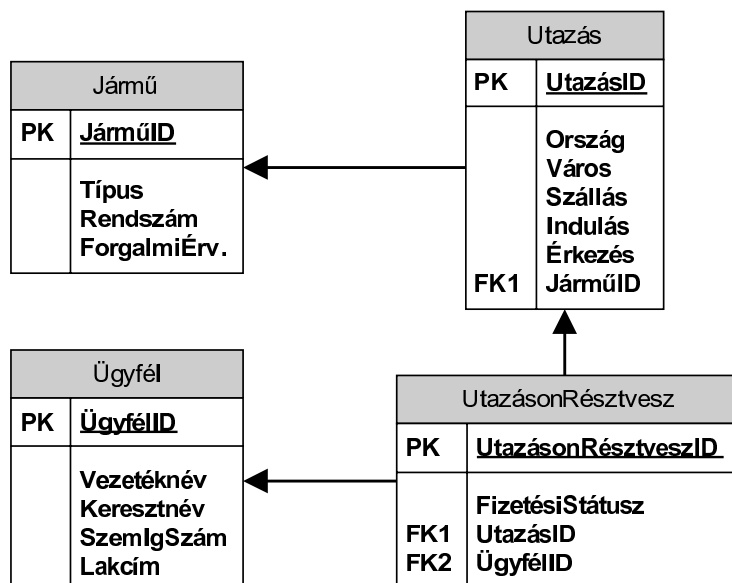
Utazás

| PK | UtazásID |
|---|---|
| FK1 | Ország Város Szállás Indulás Érkezés JárműID |

Jármű

| PK | JárműID |
|---|---|
| | Típus Rendszám ForgalmiÉrv. |

Ügyfél

| PK | ÜgyfélID |
|---|---|
| | Vezetéknév Keresztnév SzemIgSzám Lakcím |

UtazásonRésztvesz

| PK | UtazásonRésztveszID |
|---|---|
| FK1 FK2 | FizetésiStátusz UtazásID ÜgyfélID |